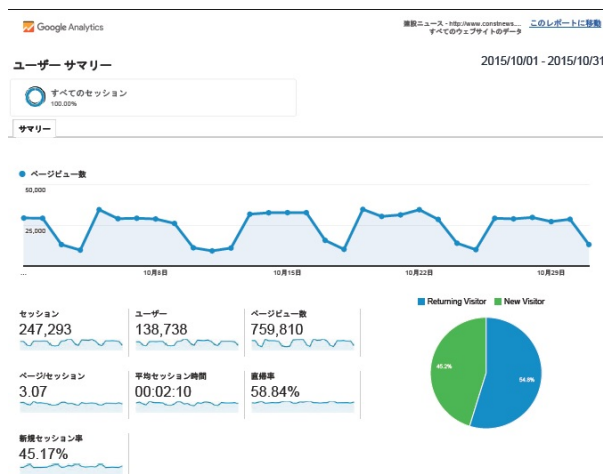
Google Analytics

建設ニュース - http://www.constnews... すべてのウェブサイトのデータ

このレポートに移動

ユーザー サマリー

2015/10/01 - 2015/10/31

すべてのセッション
100.00%

サマリー

ページビュー数

50,000

25,000

...

10月8日

10月15日

10月22日

10月29日

セッション
247,293

ユーザー
138,738

ページビュー数
759,810

ページ/セッション
3.07

平均セッション時間
00:02:10

直帰率
58.84%

新規セッション率
45.17%

Returning Visitor

New Visitor

45.2%

54.8%